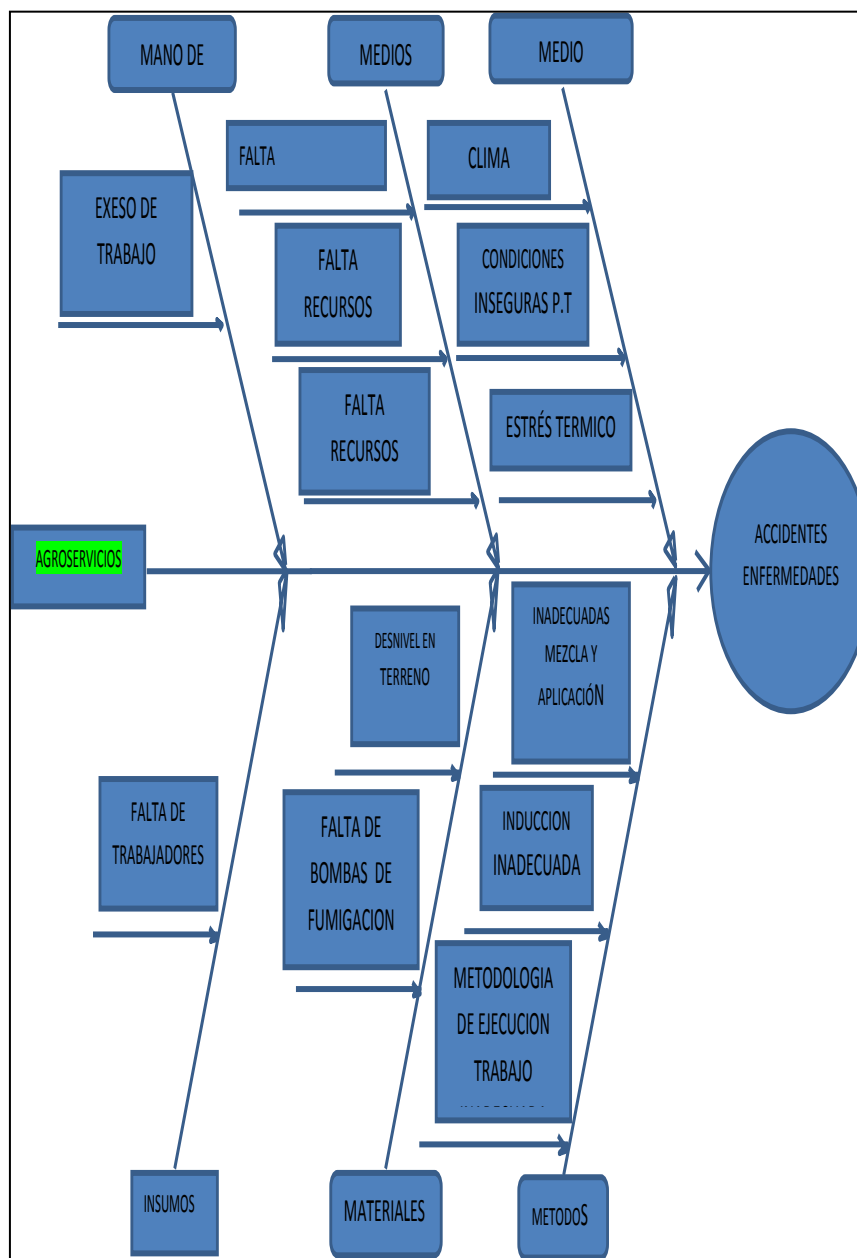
MANO DE

MEDIOS

MEDIO

FALTA

CLIMA

EXESO DE TRABAJO

FALTA RECURSOS

CONDICIONES INSEGURAS P.T

FALTA RECURSOS

ESTRÉS TERMICO

AGROSERVICIOS

ACCIDENTES ENFERMEDADES

DESNIVEL EN TERRENO

INADECUADAS MEZCLA Y APLICACIÓN

FALTA DE TRABAJADORES

FALTA DE BOMBAS DE FUMIGACION

INDUCCION INADECUADA

METODOLOGIA DE EJECUCION TRABAJO

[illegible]

INSUMOS

MATERIALES

METODOS